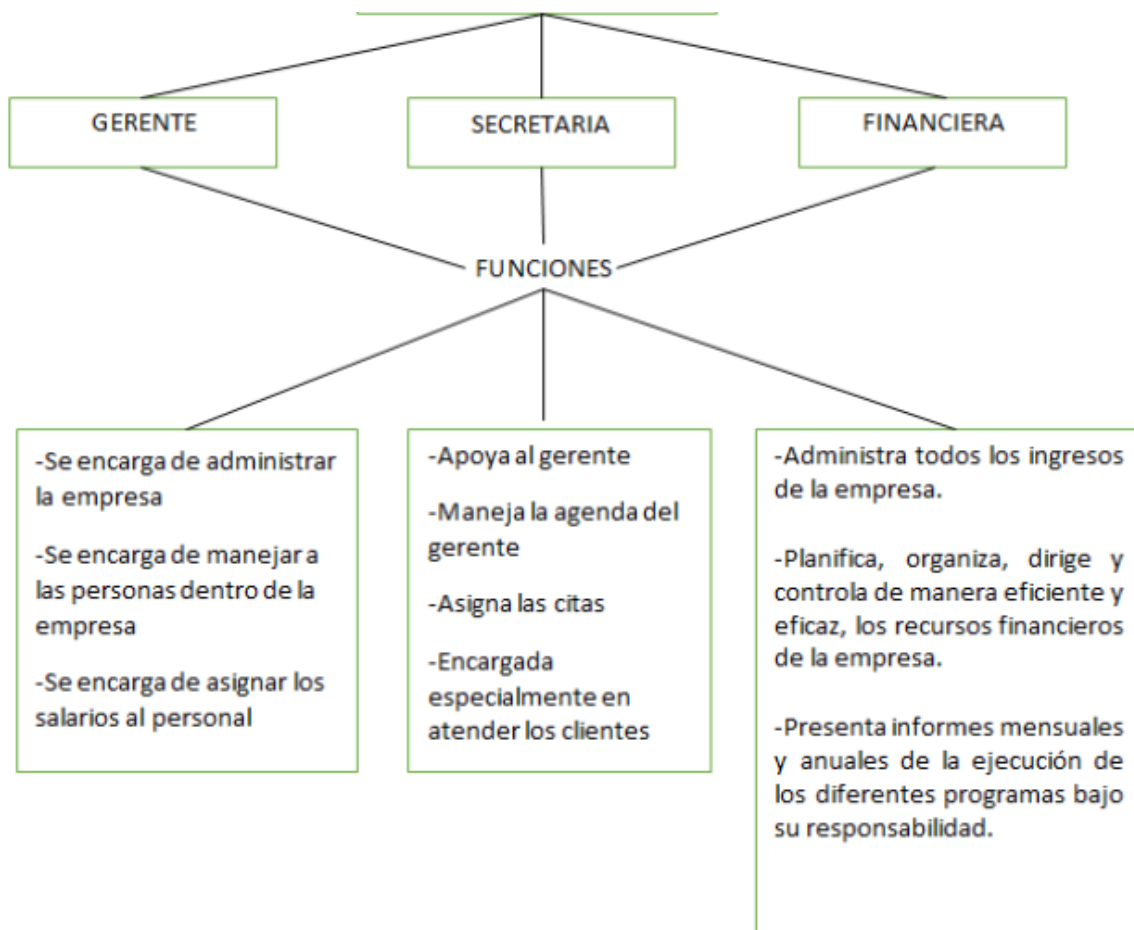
GERENTE

SECRETARIA

FINANCIERA

FUNCIONES

-Se encarga de administrar la empresa

-Se encarga de manejar a las personas dentro de la empresa

-Se encarga de asignar los salarios al personal

-Apoya al gerente

-Maneja la agenda del gerente

-Asigna las citas

-Encargada especialmente en atender los clientes

-Administra todos los ingresos de la empresa.

-Planifica, organiza, dirige y controla de manera eficiente y eficaz, los recursos financieros de la empresa.

-Presenta informes mensuales y anuales de la ejecución de los diferentes programas bajo su responsabilidad.